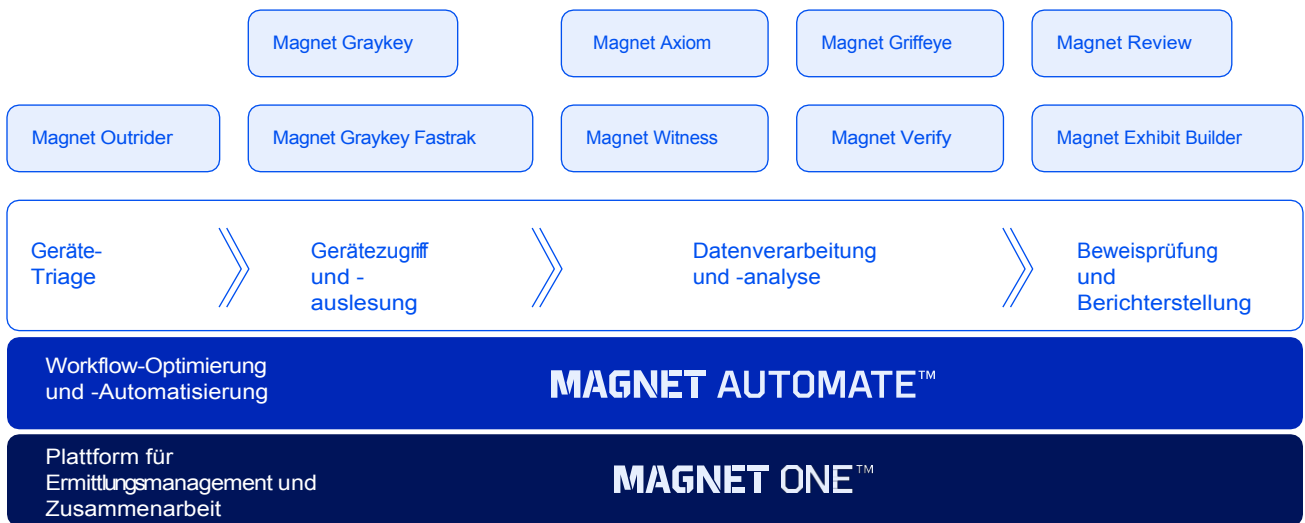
Magnet Graykey

Magnet Axiom

Magnet Griffeye

Magnet Review

Magnet Outrider

Magnet Graykey Fastrak

Magnet Witness

Magnet Verify

Magnet Exhibit Builder

Geräte-Triage

Gerätezugriff und -auslesung

Datenverarbeitung und -analyse

Beweisprüfung und Berichterstellung

Workflow-Optimierung und -Automatisierung

MAGNET AUTOMATE™

Plattform für Ermittlungsmanagement und Zusammenarbeit

MAGNET ONE™